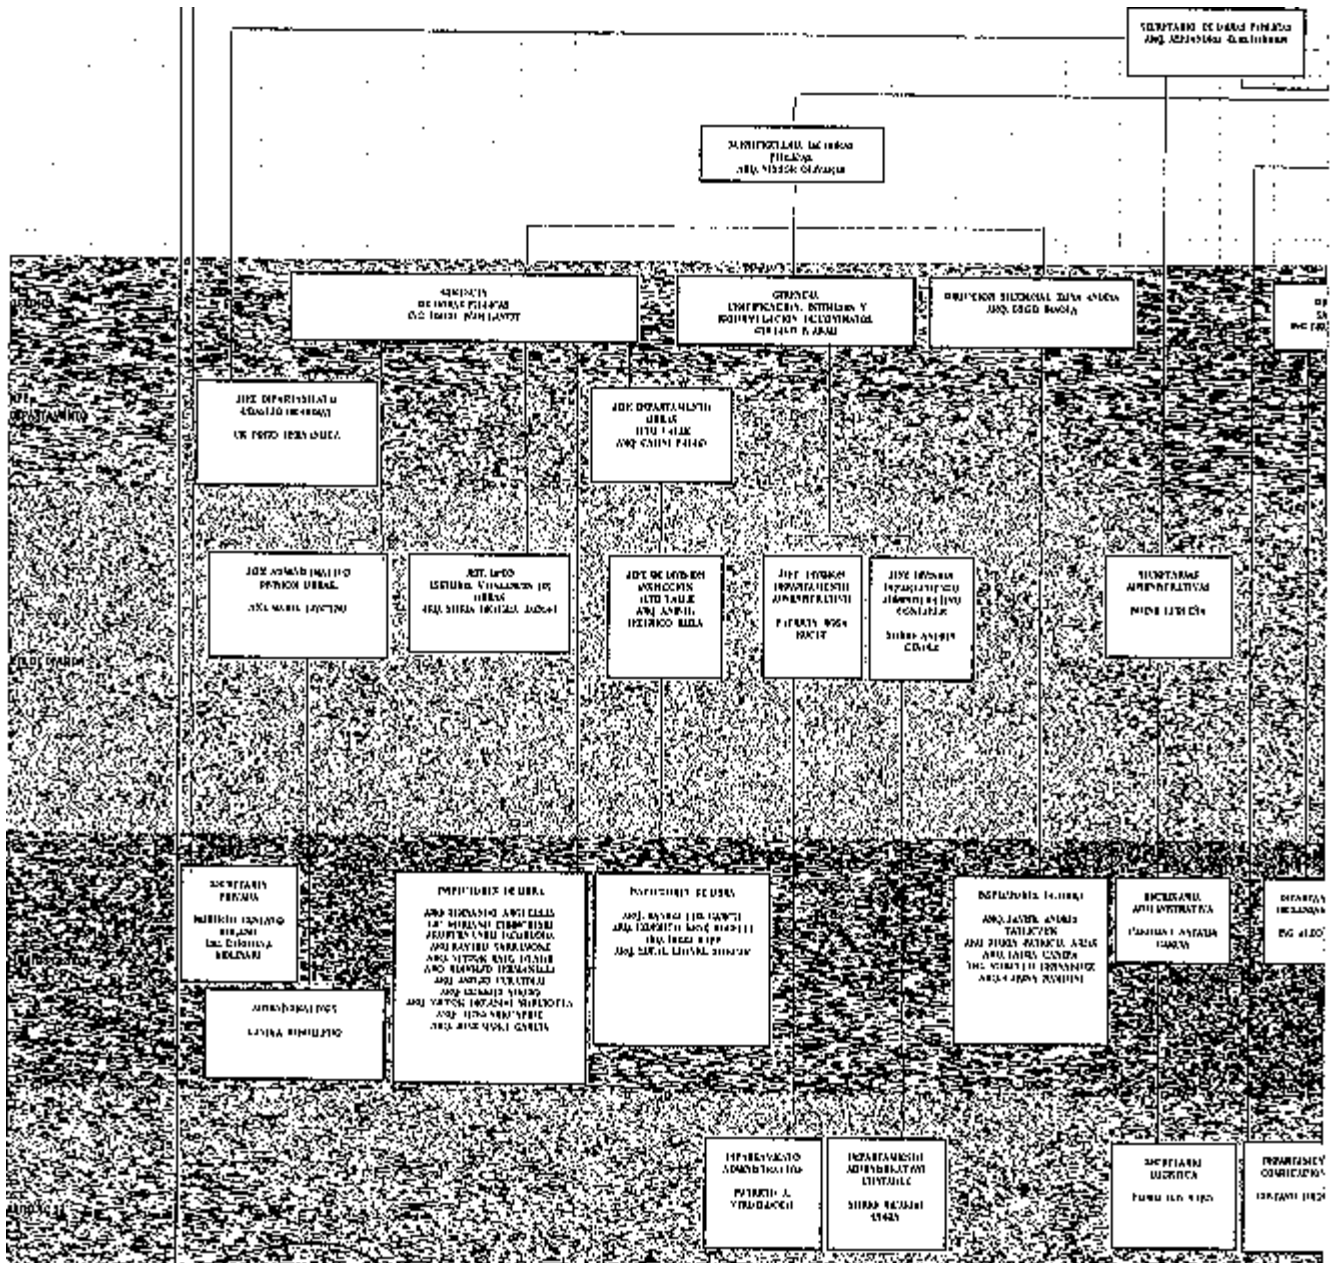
SECRETARIO DE OBRAS PUBLICAS
ARQ. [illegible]

SUBSECRETARIO DE OBRAS PUBLICAS
ARQ. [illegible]

GERENCIA
DE OBRAS PUBLICAS
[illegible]

GERENCIA
PLANIFICACION, ESTUDIOS Y PROGRAMACION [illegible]
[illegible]

DIRECCION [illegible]
ARQ. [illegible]

GERENCIA

JEFE DEPARTAMENTO

JEFE DEPARTAMENTO
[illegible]
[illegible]

JEFE DEPARTAMENTO
OBRAS
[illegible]
ARQ. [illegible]

JEFE DIVISION

JEFE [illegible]
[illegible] OBRAS
ARQ. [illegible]

JEFE DPTO.
ESTUDIOS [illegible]
OBRAS
ARQ. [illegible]

JEFE DE DIVISION
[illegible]
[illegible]
ARQ. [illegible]

JEFE DIVISION
DEPARTAMENTO ADMINISTRATIVO
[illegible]

JEFE DIVISION
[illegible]
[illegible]

SECRETARIAS ADMINISTRATIVAS
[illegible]

SECRETARIA PRIVADA
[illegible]

ADMINISTRATIVOS
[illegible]

INSPECTORES DE OBRA
ARQ. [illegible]

INSPECTORES DE OBRA
ARQ. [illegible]

INSPECTORES TECNICOS
ARQ. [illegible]

SECRETARIA ADMINISTRATIVA
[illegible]

DEPARTAMENTO ADMINISTRATIVO
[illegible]

DEPARTAMENTO ADMINISTRATIVO CONTABLE
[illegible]

SECRETARIA TECNICA
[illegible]

DEPARTAMENTO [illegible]
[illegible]